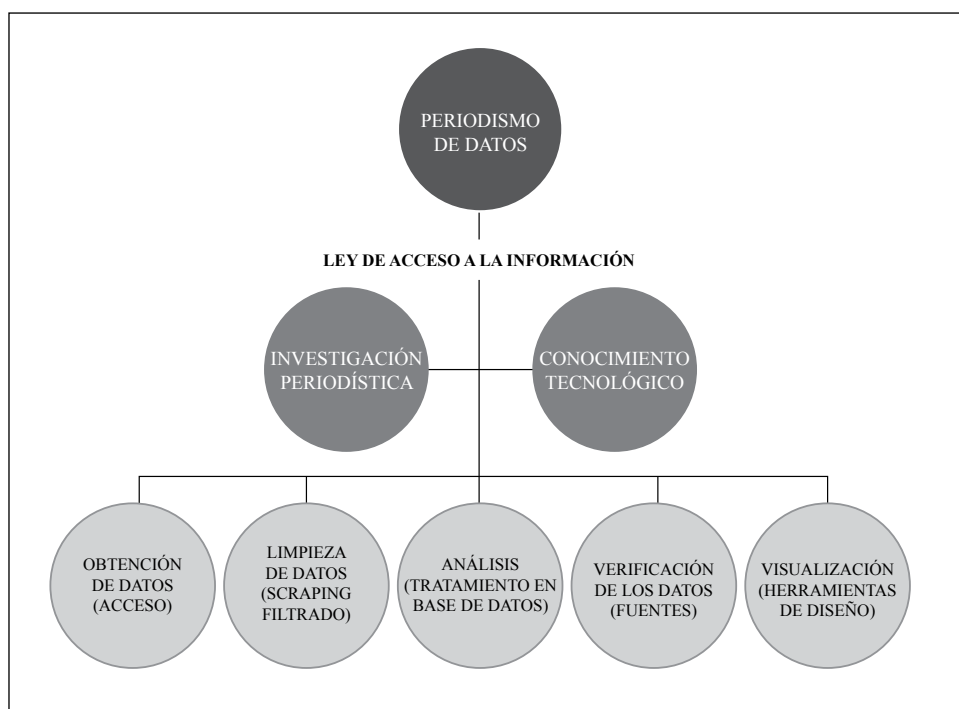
PERIODISMO DE DATOS

LEY DE ACCESO A LA INFORMACIÓN

INVESTIGACIÓN PERIODÍSTICA

CONOCIMIENTO TECNOLÓGICO

OBTENCIÓN DE DATOS (ACCESO)

LIMPIEZA DE DATOS (SCRAPING FILTRADO)

ANÁLISIS (TRATAMIENTO EN BASE DE DATOS)

VERIFICACIÓN DE LOS DATOS (FUENTES)

VISUALIZACIÓN (HERRAMIENTAS DE DISEÑO)